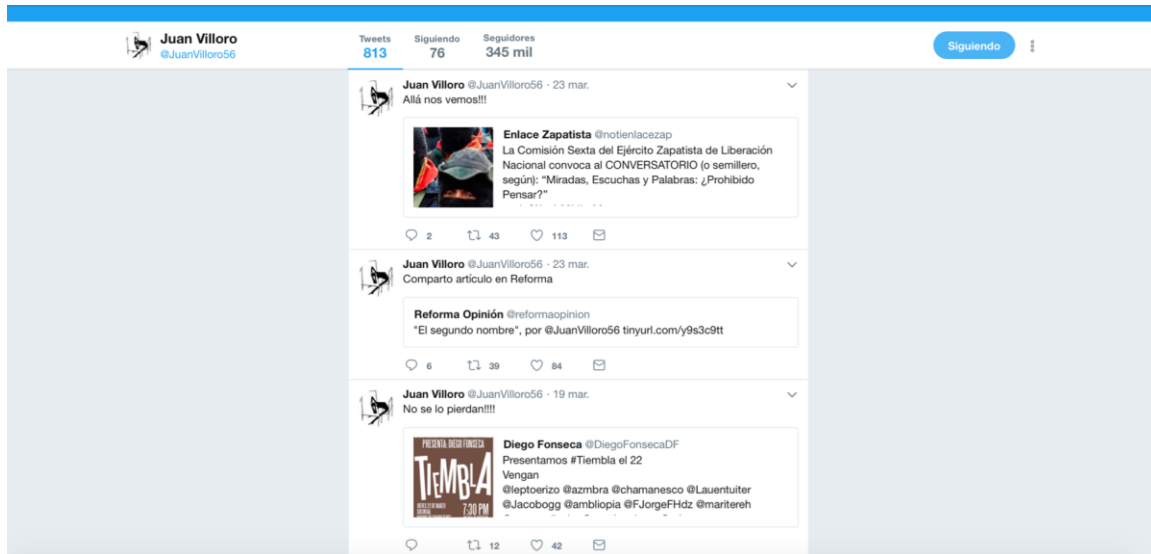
Juan Villoro
@JuanVilloro56

Tweets
813

Siguiendo
76

Seguidores
345 mil

Siguiendo

Juan Villoro @JuanVilloro56 · 23 mar.
Allá nos vemos!!!

Enlace Zapatista @notienlacezap
La Comisión Sexta del Ejército Zapatista de Liberación Nacional convoca al CONVERSATORIO (o semillero, según): "Miradas, Escuchas y Palabras: ¿Prohibido Pensar?"

2 43 113

Juan Villoro @JuanVilloro56 · 23 mar.
Comparto artículo en Reforma

Reforma Opinión @reformaopinion
"El segundo nombre", por @JuanVilloro56 tinyurl.com/y9s3c9tt

6 39 84

Juan Villoro @JuanVilloro56 · 19 mar.
No se lo pierdan!!!!

PRESENTA: DIEGO FONSECA
TIEMBLA
7:30 PM

Diego Fonseca @DiegoFonsecaDF
Presentamos #Tiembla el 22
Vengan
@leptoerizo @azmbra @chamanesco @Lauentuiter @Jacobogg @ambliopia @FJorgeFHdz @maritereh

12 42